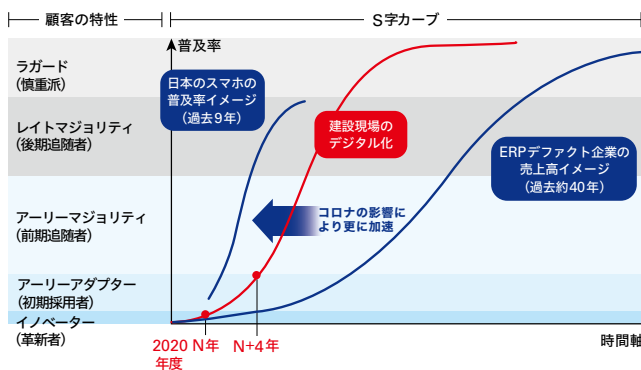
顧客の特性

S字カーブ

普及率

ラガード
(慎重派)

レイトマジョリティ
(後期追随者)

アーリーマジョリティ
(前期追随者)

アーリーアダプター
(初期採用者)

イノベーター
(革新者)

日本のスマホの
普及率イメージ
(過去9年)

建設現場の
デジタル化

ERPデファクト企業の
売上高イメージ
(過去約40年)

コロナの影響に
より更に加速

2020
年度

N年

N+4年

時間軸